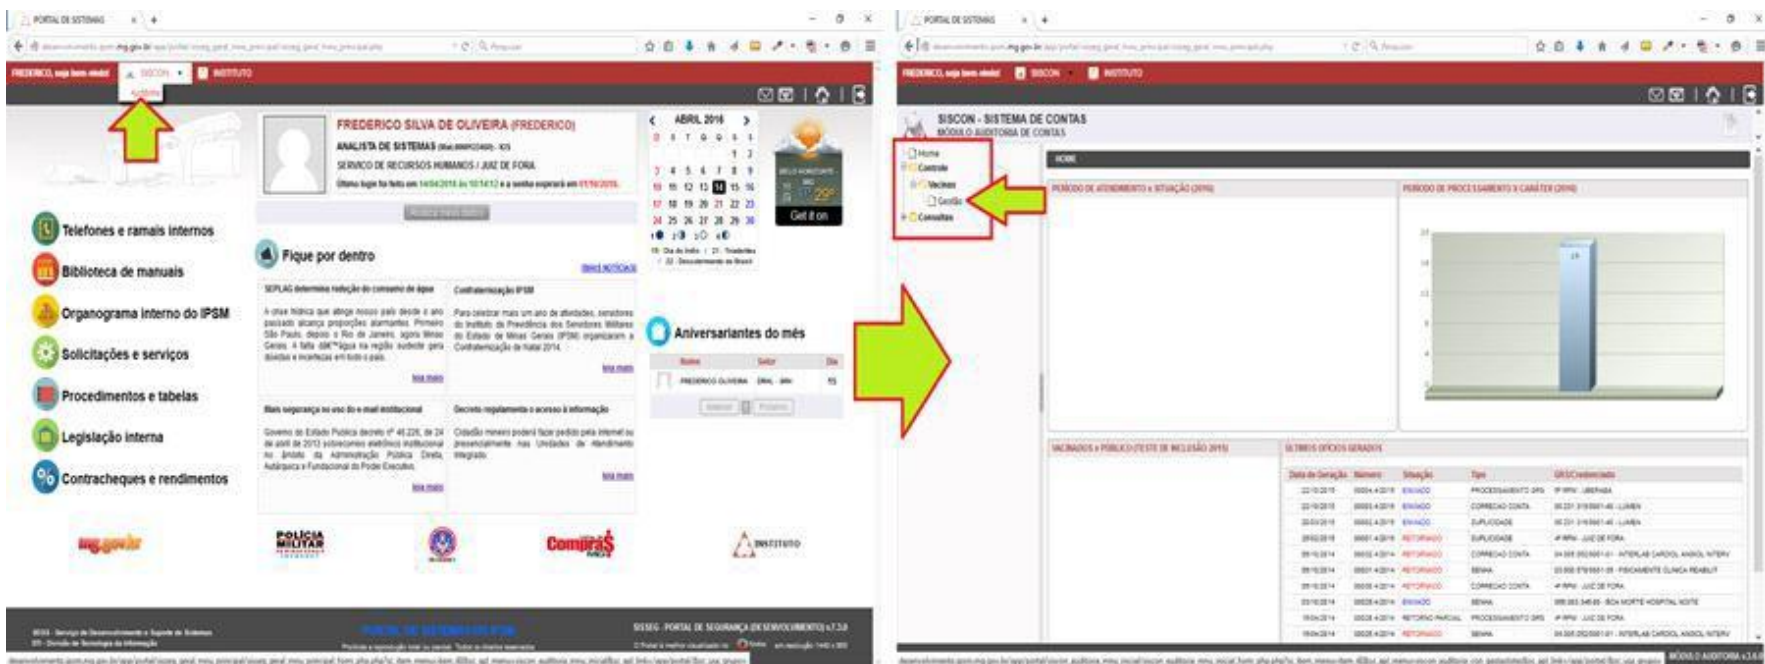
PORTAL DE SISTEMAS

FREDERICO, seja bem vindo! SISCON INSTITUTO

FREDERICO SILVA DE OLIVEIRA (FREDERICO)

ANALISTA DE SISTEMAS

SERVIÇO DE RECURSOS HUMANOS / JUIZ DE FORA

ABRIL 2016

Get it on

Telefones e ramais internos

Biblioteca de manuais

Organograma interno do IPSM

Solicitações e serviços

Procedimentos e tabelas

Legislação interna

Contracheques e rendimentos

Fique por dentro

Aniversariantes do mês

FREDERICO OLIVEIRA

mg.gov.br

POLÍCIA MILITAR

Compras

INSTITUTO

SISSEG - PORTAL DE SEGURANÇA (DESENVOLVIMENTO) v.7.3.0

PORTAL DE SISTEMAS

SISCON - SISTEMA DE CONTAS

MÓDULO AUDITORIA DE CONTAS

Home

Controle

Vacinas

Gestão

Consultas

HOME

PERÍODO DE ATENDIMENTO x SITUAÇÃO (2016)

PERÍODO DE PROCESSAMENTO X CARÁTER (2016)

VACINADOS x PÚBLICO (TESTE DE INCLUSÃO 2015)

ÚLTIMOS OFÍCIOS GERADOS

| Data de Geração | Número | Situação | Tipo | GRS/Credenciado |
|---|---|---|---|---|
| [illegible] | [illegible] | ENVIADO | PROCESSAMENTO GRS | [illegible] |
| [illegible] | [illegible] | ENVIADO | CORRECAO CONTA | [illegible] |
| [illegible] | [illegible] | ENVIADO | DUPLICIDADE | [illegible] |
| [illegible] | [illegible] | RETORNADO | DUPLICIDADE | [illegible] |
| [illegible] | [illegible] | RETORNADO | CORRECAO CONTA | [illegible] |
| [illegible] | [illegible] | RETORNADO | SENHA | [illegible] |
| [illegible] | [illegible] | RETORNADO | CORRECAO CONTA | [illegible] |
| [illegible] | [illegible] | ENVIADO | SENHA | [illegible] |
| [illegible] | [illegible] | RETORNO PARCIAL | PROCESSAMENTO GRS | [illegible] |
| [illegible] | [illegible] | RETORNADO | SENHA | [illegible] |

MÓDULO AUDITORIA